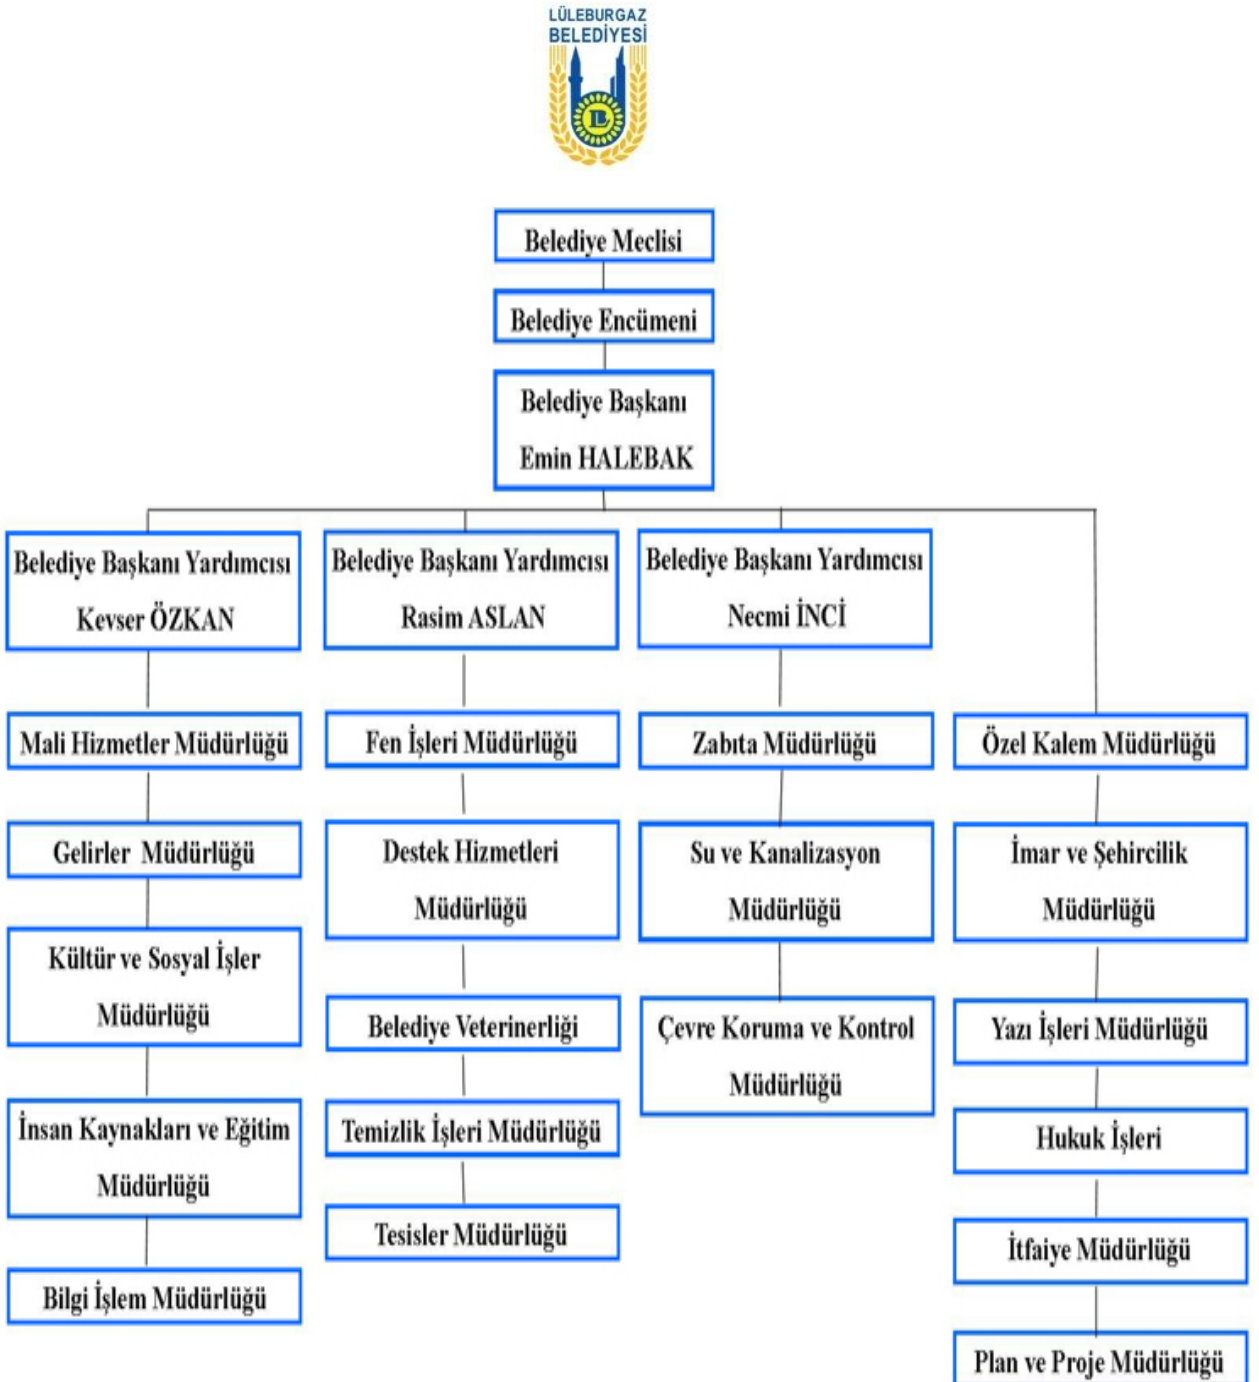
LÜLEBURGAZ BELEDİYESİ

L

Belediye Meclisi

Belediye Encümeni

Belediye Başkanı
Emin HALEBAK

Belediye Başkanı Yardımcısı
Kevser ÖZKAN

Mali Hizmetler Müdürlüğü

Gelirler Müdürlüğü

Kültür ve Sosyal İşler Müdürlüğü

İnsan Kaynakları ve Eğitim Müdürlüğü

Bilgi İşlem Müdürlüğü

Belediye Başkanı Yardımcısı
Rasim ASLAN

Fen İşleri Müdürlüğü

Destek Hizmetleri Müdürlüğü

Belediye Veterinerliği

Temizlik İşleri Müdürlüğü

Tesisler Müdürlüğü

Belediye Başkanı Yardımcısı
Necmi İNCİ

Zabıta Müdürlüğü

Su ve Kanalizasyon Müdürlüğü

Çevre Koruma ve Kontrol Müdürlüğü

Özel Kalem Müdürlüğü

İmar ve Şehircilik Müdürlüğü

Yazı İşleri Müdürlüğü

Hukuk İşleri

İtfaiye Müdürlüğü

Plan ve Proje Müdürlüğü